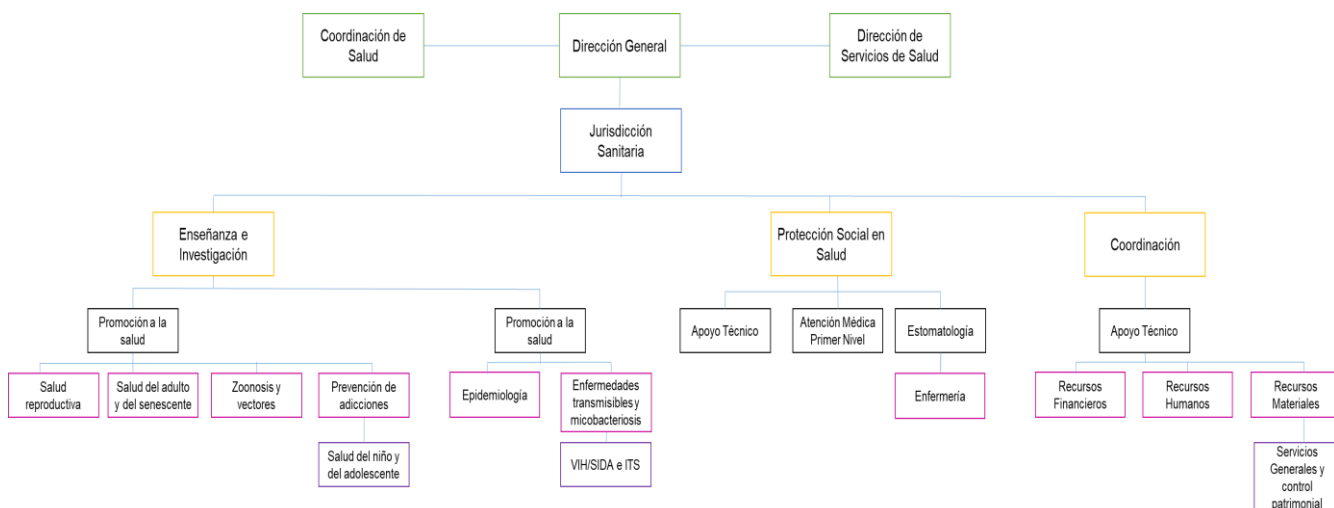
Coordinación de Salud

Dirección General

Dirección de Servicios de Salud

Jurisdicción Sanitaria

Enseñanza e Investigación

Protección Social en Salud

Coordinación

Promoción a la salud

Promoción a la salud

Apoyo Técnico

Atención Médica Primer Nivel

Estomatología

Apoyo Técnico

Salud reproductiva

Salud del adulto y del senescente

Zoonosis y vectores

Prevención de adicciones

Epidemiología

Enfermedades transmisibles y micobacteriosis

Enfermería

Recursos Financieros

Recursos Humanos

Recursos Materiales

Salud del niño y del adolescente

VIH/SIDA e ITS

Servicios Generales y control patrimonial